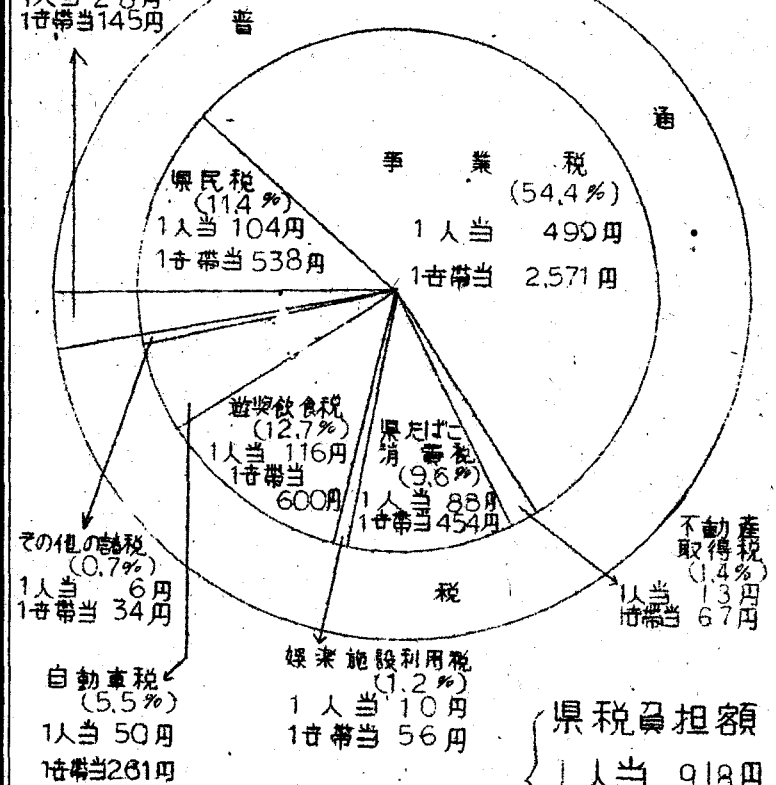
1人当 2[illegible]円
1世帯当145円

普

通

税

事業税
(54.4%)
1人当 490円
1世帯当 2,571円

県民税
(11.4%)
1人当 104円
1世帯当 538円

遊興飲食税
(12.7%)
1人当 116円
1世帯当
600円

県たばこ
消費税
(9.6%)
1人当 88円
1世帯当 454円

その他の諸税
(0.7%)
1人当 6円
1世帯当 34円

不動産
取得税
(1.4%)
1人当 13円
1世帯当 67円

自動車税
(5.5%)
1人当 50円
1世帯当261円

娯楽施設利用税
(1.2%)
1人当 10円
1世帯当 56円

県税負担額
1人当 918円